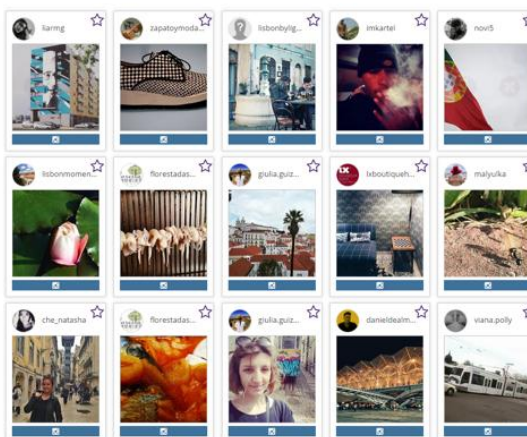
liarmg

zapatoymoda...

lisbonbylig...

imkartel

novi5

lisbonmomen...

florestadas...

giulia.guiz...

lxboutiqueh...

malyulka

che_natasha

florestadas...

giulia.guiz...

danieldealm...

viana.polly